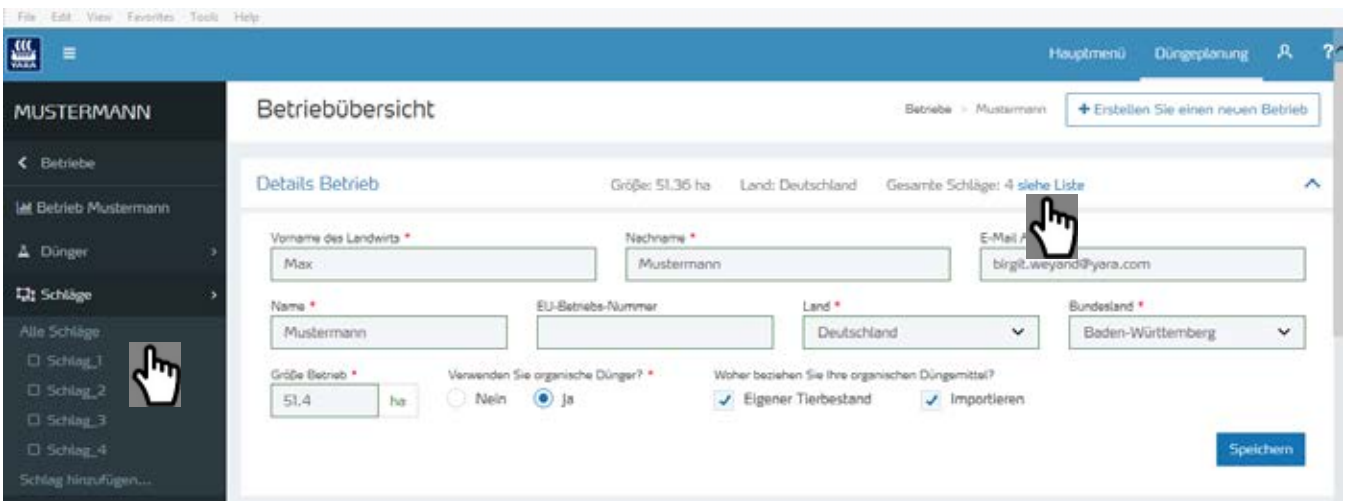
File Edit View Favorites Tools Help

YARA

Hauptmenü Düngeplanung ?

MUSTERMANN

< Betriebe

Betrieb Mustermann

Dünger >

Schläge >

Alle Schläge

Schlag_1

Schlag_2

Schlag_3

Schlag_4

Schlag hinzufügen...

Betriebübersicht

Betriebe > Mustermann

+ Erstellen Sie einen neuen Betrieb

Details Betrieb

Größe: 51.36 ha Land: Deutschland Gesamte Schläge: 4 siehe Liste

Vorname des Landwirts *
Max

Nachname *
Mustermann

E-Mail A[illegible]
birgit.weyand@yara.com

Name *
Mustermann

EU-Betriebs-Nummer

Land *
Deutschland

Bundesland *
Baden-Württemberg

Größe Betrieb *
51.4 ha

Verwenden Sie organische Dünger? *
Nein Ja

Woher beziehen Sie Ihre organischen Düngemittel?
Eigener Tierbestand Importieren

Speichern